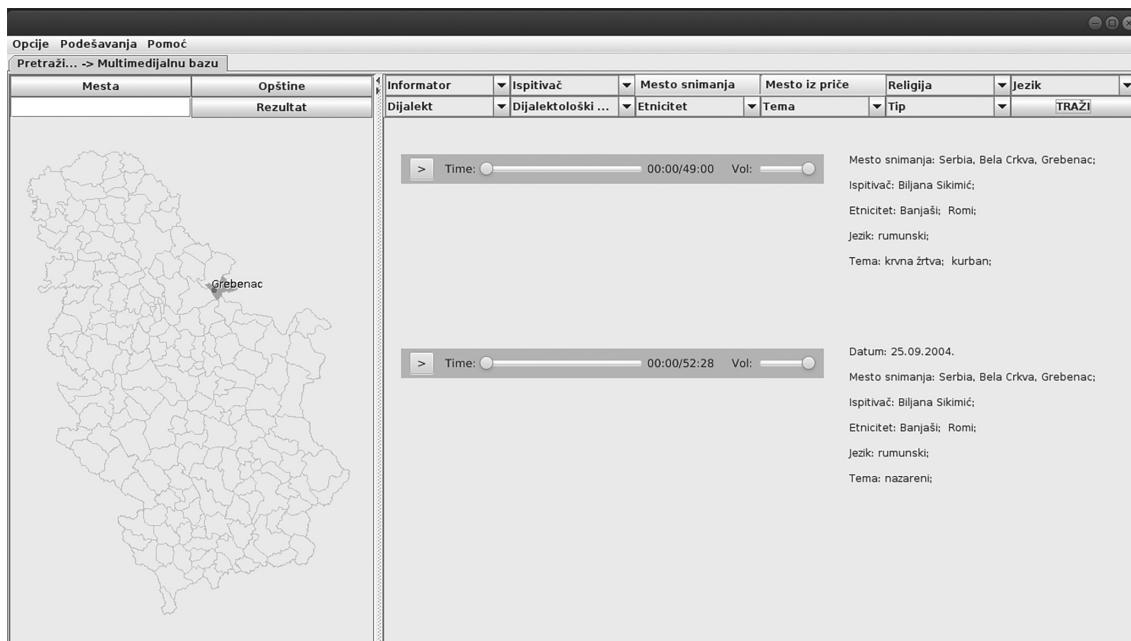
Opcije Podešavanja Pomoć

Pretraži... -> Multimedijalnu bazu

| Mesta | Opštine |
|---|---|
| | Rezultat |

Grebenac

| Informator | Ispitivač | Mesto snimanja | Mesto iz priče | Religija | Jezik |
|---|---|---|---|---|---|
| Dijalekt | Dijalektološki ... | Etnicitet | Tema | Tip | TRAŽI |

> Time: 00:00/49:00 Vol:

Mesto snimanja: Serbia, Bela Crkva, Grebenac;

Ispitivač: Biljana Sikimić;

Etnicitet: Banjaši; Romi;

Jezik: rumunski;

Tema: krvna žrtva; kurban;

> Time: 00:00/52:28 Vol:

Datum: 25.09.2004.

Mesto snimanja: Serbia, Bela Crkva, Grebenac;

Ispitivač: Biljana Sikimić;

Etnicitet: Banjaši; Romi;

Jezik: rumunski;

Tema: nazareni;